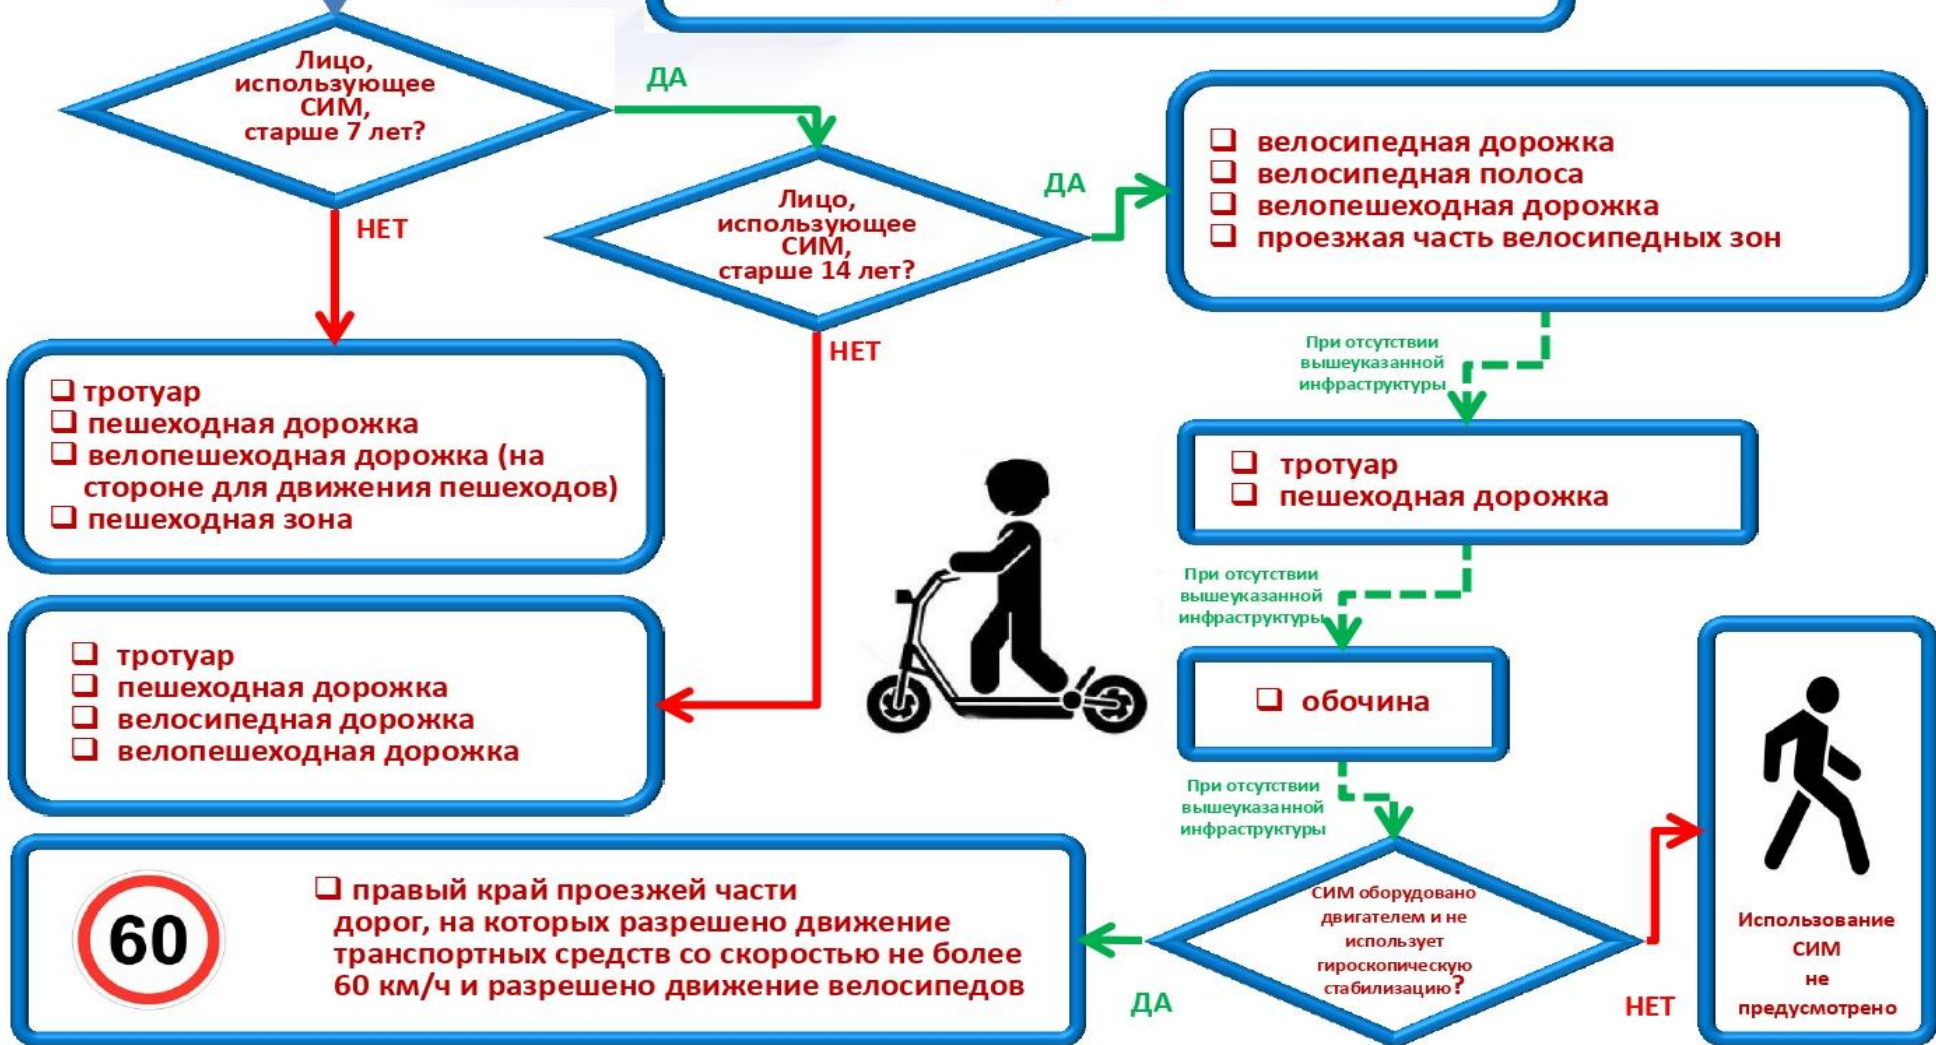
Лицо, использующее СИМ, старше 7 лет?

ДА

НЕТ

Лицо, использующее СИМ, старше 14 лет?

ДА

НЕТ

❑ велосипедная дорожка
❑ велосипедная полоса
❑ велопешеходная дорожка
❑ проезжая часть велосипедных зон

При отсутствии вышеуказанной инфраструктуры

❑ тротуар
❑ пешеходная дорожка

При отсутствии вышеуказанной инфраструктуры

❑ обочина

При отсутствии вышеуказанной инфраструктуры

❑ тротуар
❑ пешеходная дорожка
❑ велопешеходная дорожка (на стороне для движения пешеходов)
❑ пешеходная зона

❑ тротуар
❑ пешеходная дорожка
❑ велосипедная дорожка
❑ велопешеходная дорожка

60

❑ правый край проезжей части дорог, на которых разрешено движение транспортных средств со скоростью не более 60 км/ч и разрешено движение велосипедов

ДА

СИМ оборудовано двигателем и не использует гироскопическую стабилизацию?

НЕТ

Использование СИМ не предусмотрено